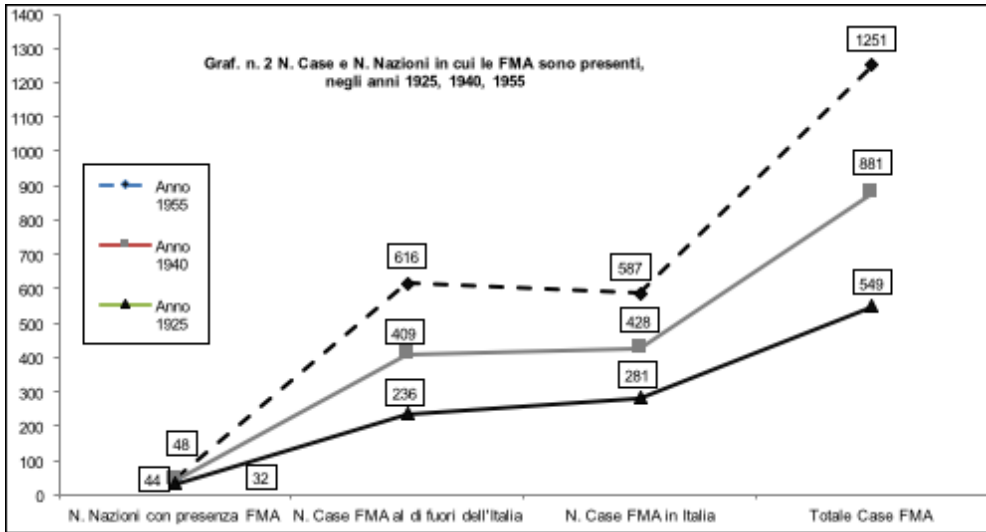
Graf. n. 2 N. Case e N. Nazioni in cui le FMA sono presenti, negli anni 1925, 1940, 1955

1400
1300
1200
1100
1000
900
800
700
600
500
400
300
200
100
0

Anno 1955
Anno 1940
Anno 1925

1251
881
549
616
587
409
428
236
281
48
44
32

N. Nazioni con presenza FMA
N. Case FMA al di fuori dell'Italia
N. Case FMA in Italia
Totale Case FMA